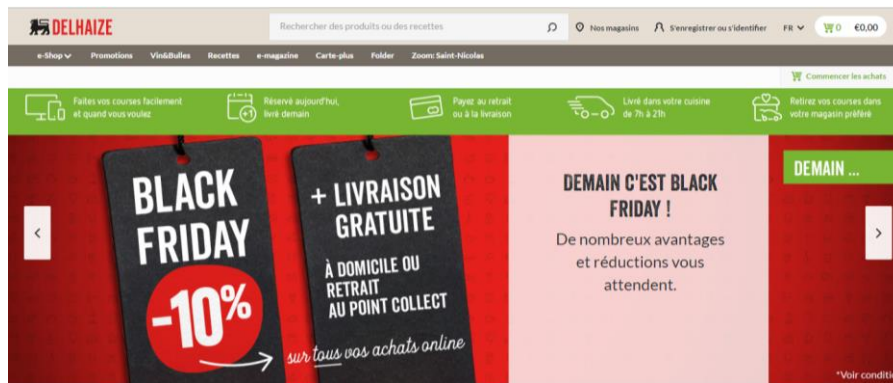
DELHAIZE

Rechercher des produits ou des recettes

Nos magasins

S'enregistrer ou s'identifier

FR

0 €0,00

e-Shop Promotions Vin&Bulles Recettes e-magazine Carte-plus Folder Zoom: Saint-Nicolas

Commencer les achats

Faites vos courses facilement et quand vous voulez

Réservé aujourd'hui, livré demain

Payez au retrait ou à la livraison

Livré dans votre cuisine de 7h à 21h

Retirez vos courses dans votre magasin préféré

BLACK FRIDAY -10%

+ LIVRAISON GRATUITE

À DOMICILE OU RETRAIT AU POINT COLLECT

sur tous vos achats online

DEMAIN C'EST BLACK FRIDAY !

De nombreux avantages et réductions vous attendent.

DEMAIN ...

*Voir conditi